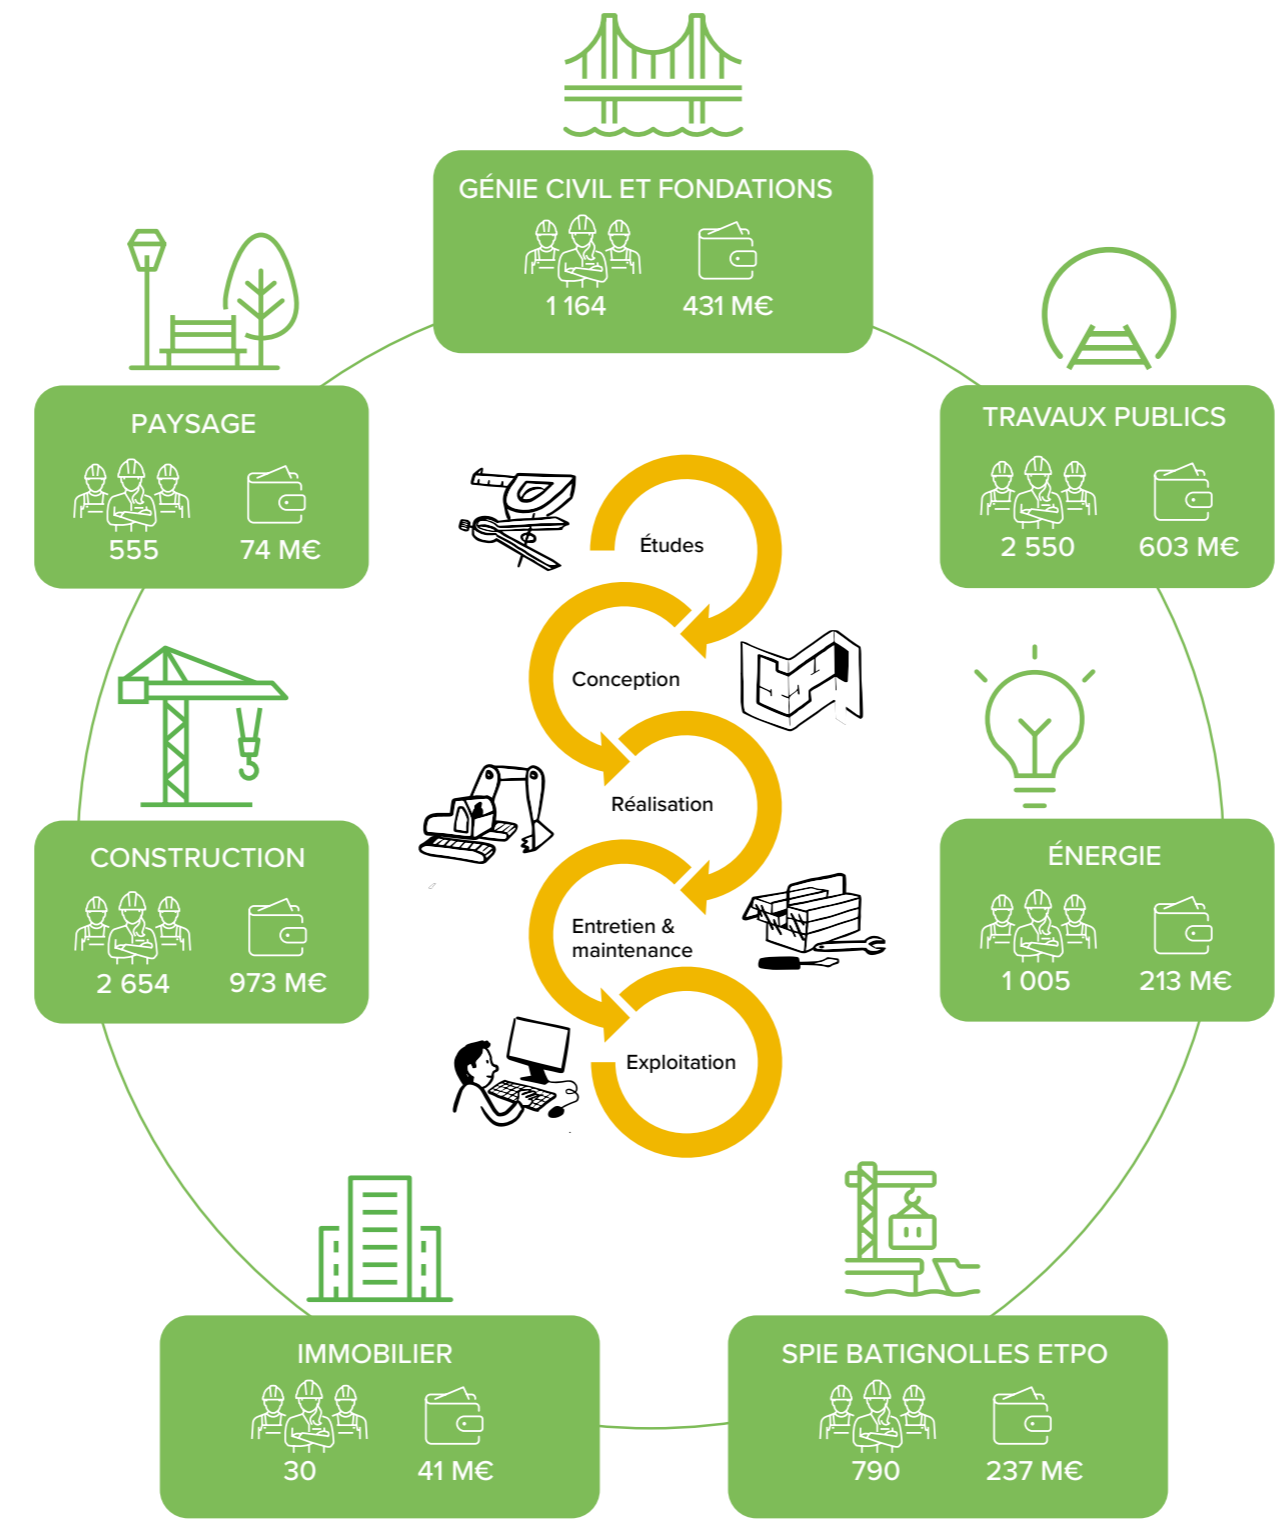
GÉNIE CIVIL ET FONDATIONS
1 164
431 M€

PAYSAGE
555
74 M€

TRAVAUX PUBLICS
2 550
603 M€

Études

Conception

Réalisation

Entretien & maintenance

Exploitation

CONSTRUCTION
2 654
973 M€

ÉNERGIE
1 005
213 M€

IMMOBILIER
30
41 M€

SPIE BATIGNOLLES ETPO
790
237 M€